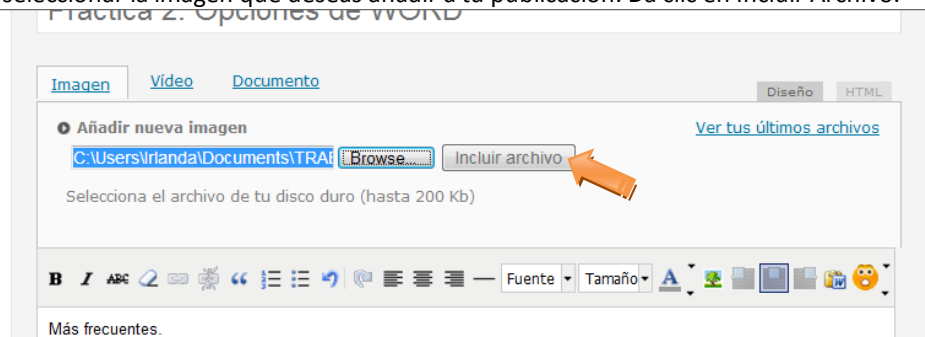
Selecciona la imagen que deseas añadir a tu publicación. Da clic en incluir Archivo.

Practica 2. Opciones de WORD

Imagen Vídeo Documento

Diseño HTML

Añadir nueva imagen

Ver tus últimos archivos

C:\Users\Irlanda\Documents\TRAE Browse... Incluir archivo

Selecciona el archivo de tu disco duro (hasta 200 Kb)

B I ABC Fuente Tamaño A

Más frecuentes.